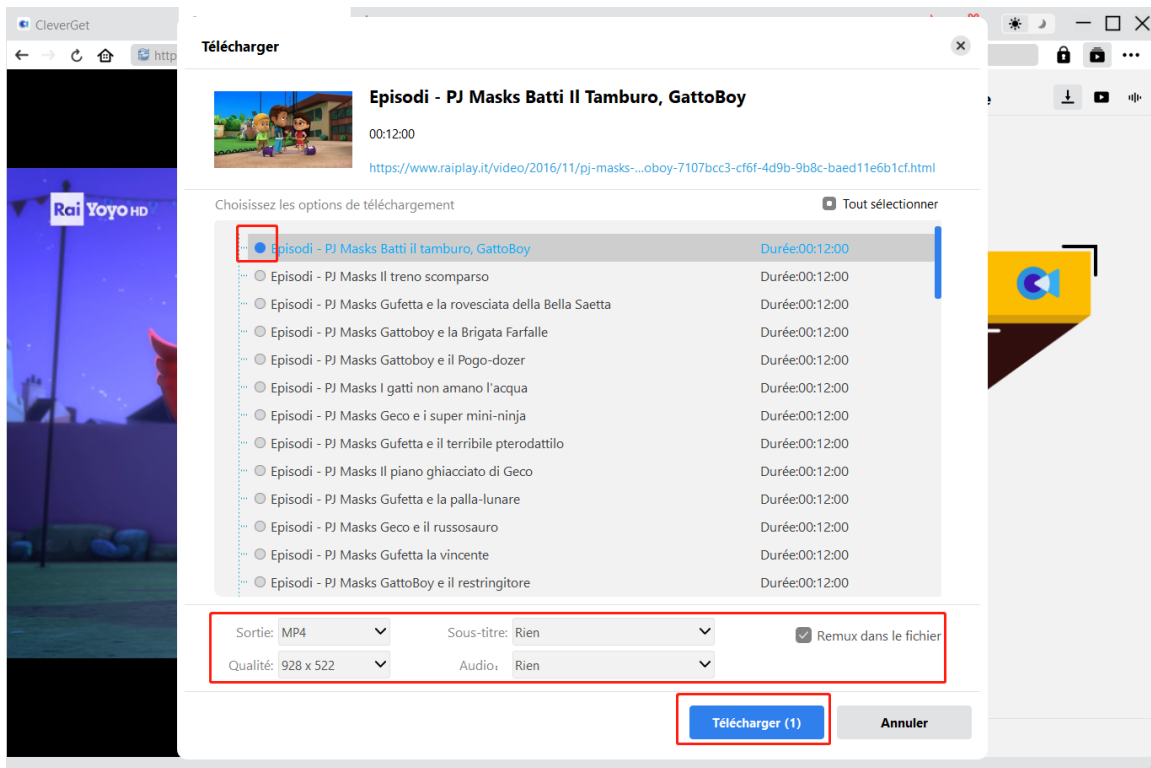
CleverGet

http

Rai Yoyo HD

Télécharger

Episodi - PJ Masks Batti Il Tamburo, GattoBoy

00:12:00

https://www.raiplay.it/video/2016/11/pj-masks-...oboy-7107bcc3-cf6f-4d9b-9b8c-baed11e6b1cf.html

Choisissez les options de téléchargement

Tout sélectionner

| | |
|---|---|
| Episodi - PJ Masks Batti il tamburo, GattoBoy | Durée:00:12:00 |
| Episodi - PJ Masks Il treno scomparso | Durée:00:12:00 |
| Episodi - PJ Masks Gufetta e la rovesciata della Bella Saetta | Durée:00:12:00 |
| Episodi - PJ Masks Gattoboy e la Brigata Farfalle | Durée:00:12:00 |
| Episodi - PJ Masks Gattoboy e il Pogo-dozer | Durée:00:12:00 |
| Episodi - PJ Masks I gatti non amano l'acqua | Durée:00:12:00 |
| Episodi - PJ Masks Geco e i super mini-ninja | Durée:00:12:00 |
| Episodi - PJ Masks Gufetta e il terribile pterodattilo | Durée:00:12:00 |
| Episodi - PJ Masks Il piano ghiacciato di Geco | Durée:00:12:00 |
| Episodi - PJ Masks Gufetta e la palla-lunare | Durée:00:12:00 |
| Episodi - PJ Masks Geco e il russosauro | Durée:00:12:00 |
| Episodi - PJ Masks Gufetta la vincente | Durée:00:12:00 |
| Episodi - PJ Masks GattoBoy e il restringitore | Durée:00:12:00 |

Sortie: MP4
Sous-titre: Rien
Remux dans le fichier
Qualité: 928 x 522
Audio: Rien

Télécharger (1)
Annuler